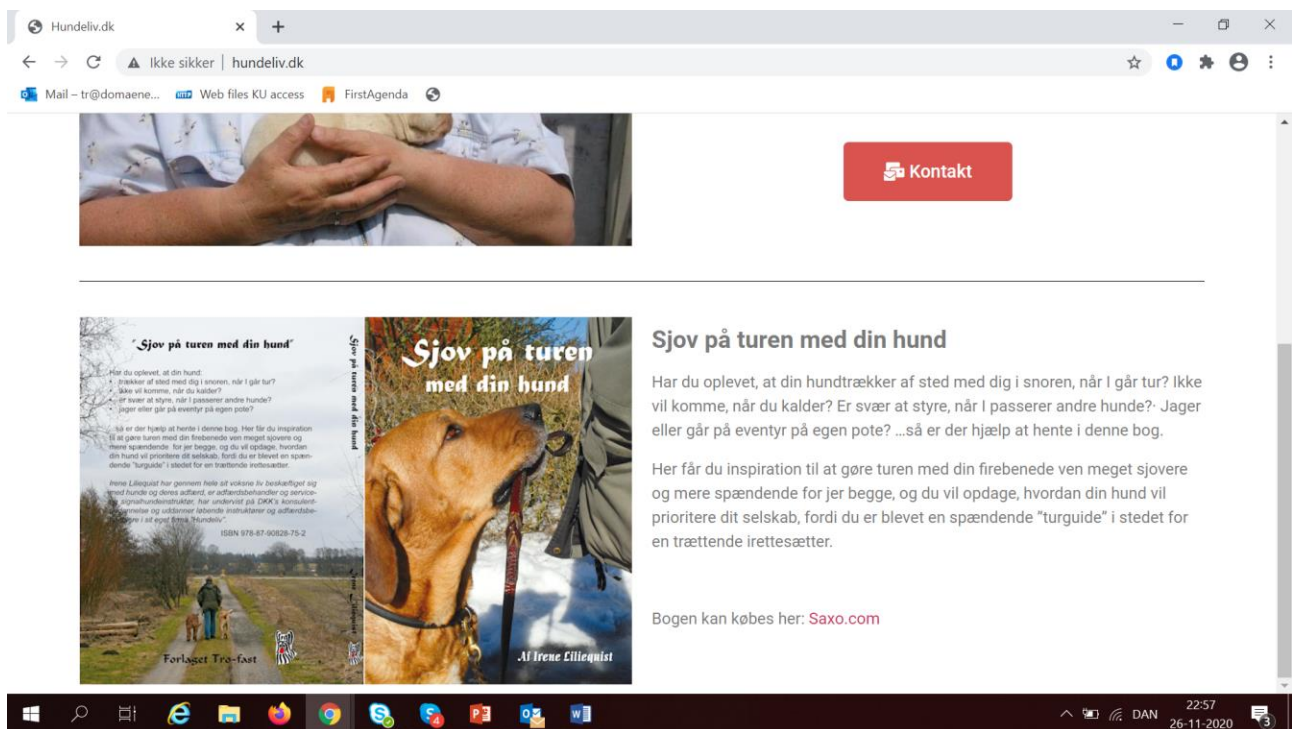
Hundeliv.dk
Ikke sikker | hundeliv.dk
Mail – tr@domaene... Web files KU access FirstAgenda

Kontakt

"Sjov på turen med din hund"

Har du oplevet, at din hund:
trækker af sted med dig i snoren, når I går tur?
ikke vil komme, når du kalder?
er svær at styre, når I passerer andre hunde?
jager eller går på eventyr på egen pote?

...så er der hjælp at hente i denne bog. Her får du inspiration til at gøre turen med din firebenede ven meget sjovere og mere spændende for jer begge, og du vil opdage, hvordan din hund vil prioritere dit selskab, fordi du er blevet en spændende "turguide" i stedet for en trættende irettesætter.

Irene Liliequist har gennem hele sit voksne liv beskæftiget sig med hunde og deres adfærd, er adfærdsbehandler og servicesignalhundeinstruktør, har undervist på DKK's konsulent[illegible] og uddanner løbende instruktører og adfærdsbe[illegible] i sit eget firma "Hundeliv".

ISBN 978-87-90828-75-2

Forlaget Tro-fast

Sjov på turen med din hund

Sjov på turen med din hund

Af Irene Liliequist

Sjov på turen med din hund

Har du oplevet, at din hundtrækker af sted med dig i snoren, når I går tur? Ikke vil komme, når du kalder? Er svær at styre, når I passerer andre hunde?· Jager eller går på eventyr på egen pote? ...så er der hjælp at hente i denne bog.

Her får du inspiration til at gøre turen med din firebenede ven meget sjovere og mere spændende for jer begge, og du vil opdage, hvordan din hund vil prioritere dit selskab, fordi du er blevet en spændende "turguide" i stedet for en trættende irettesætter.

Bogen kan købes her: Saxo.com

DAN 22:57 26-11-2020